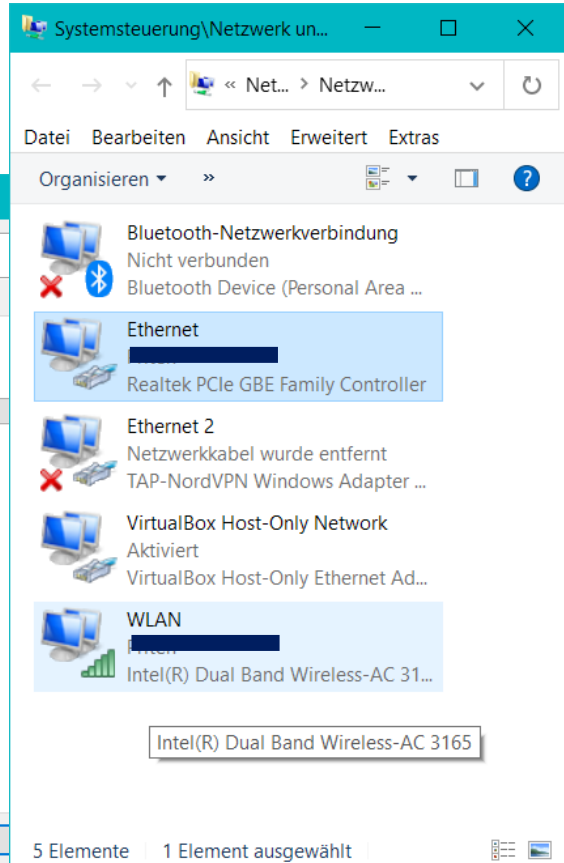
Systemsteuerung\Netzwerk un...

« Net... > Netzw...

Datei Bearbeiten Ansicht Erweitert Extras

Organisieren ▾ »

Bluetooth-Netzwerkverbindung
Nicht verbunden
Bluetooth Device (Personal Area ...

Ethernet
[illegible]
Realtek PCIe GBE Family Controller

Ethernet 2
Netzwerkkabel wurde entfernt
TAP-NordVPN Windows Adapter ...

VirtualBox Host-Only Network
Aktiviert
VirtualBox Host-Only Ethernet Ad...

WLAN
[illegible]
Intel(R) Dual Band Wireless-AC 31...

Intel(R) Dual Band Wireless-AC 3165

5 Elemente 1 Element ausgewählt